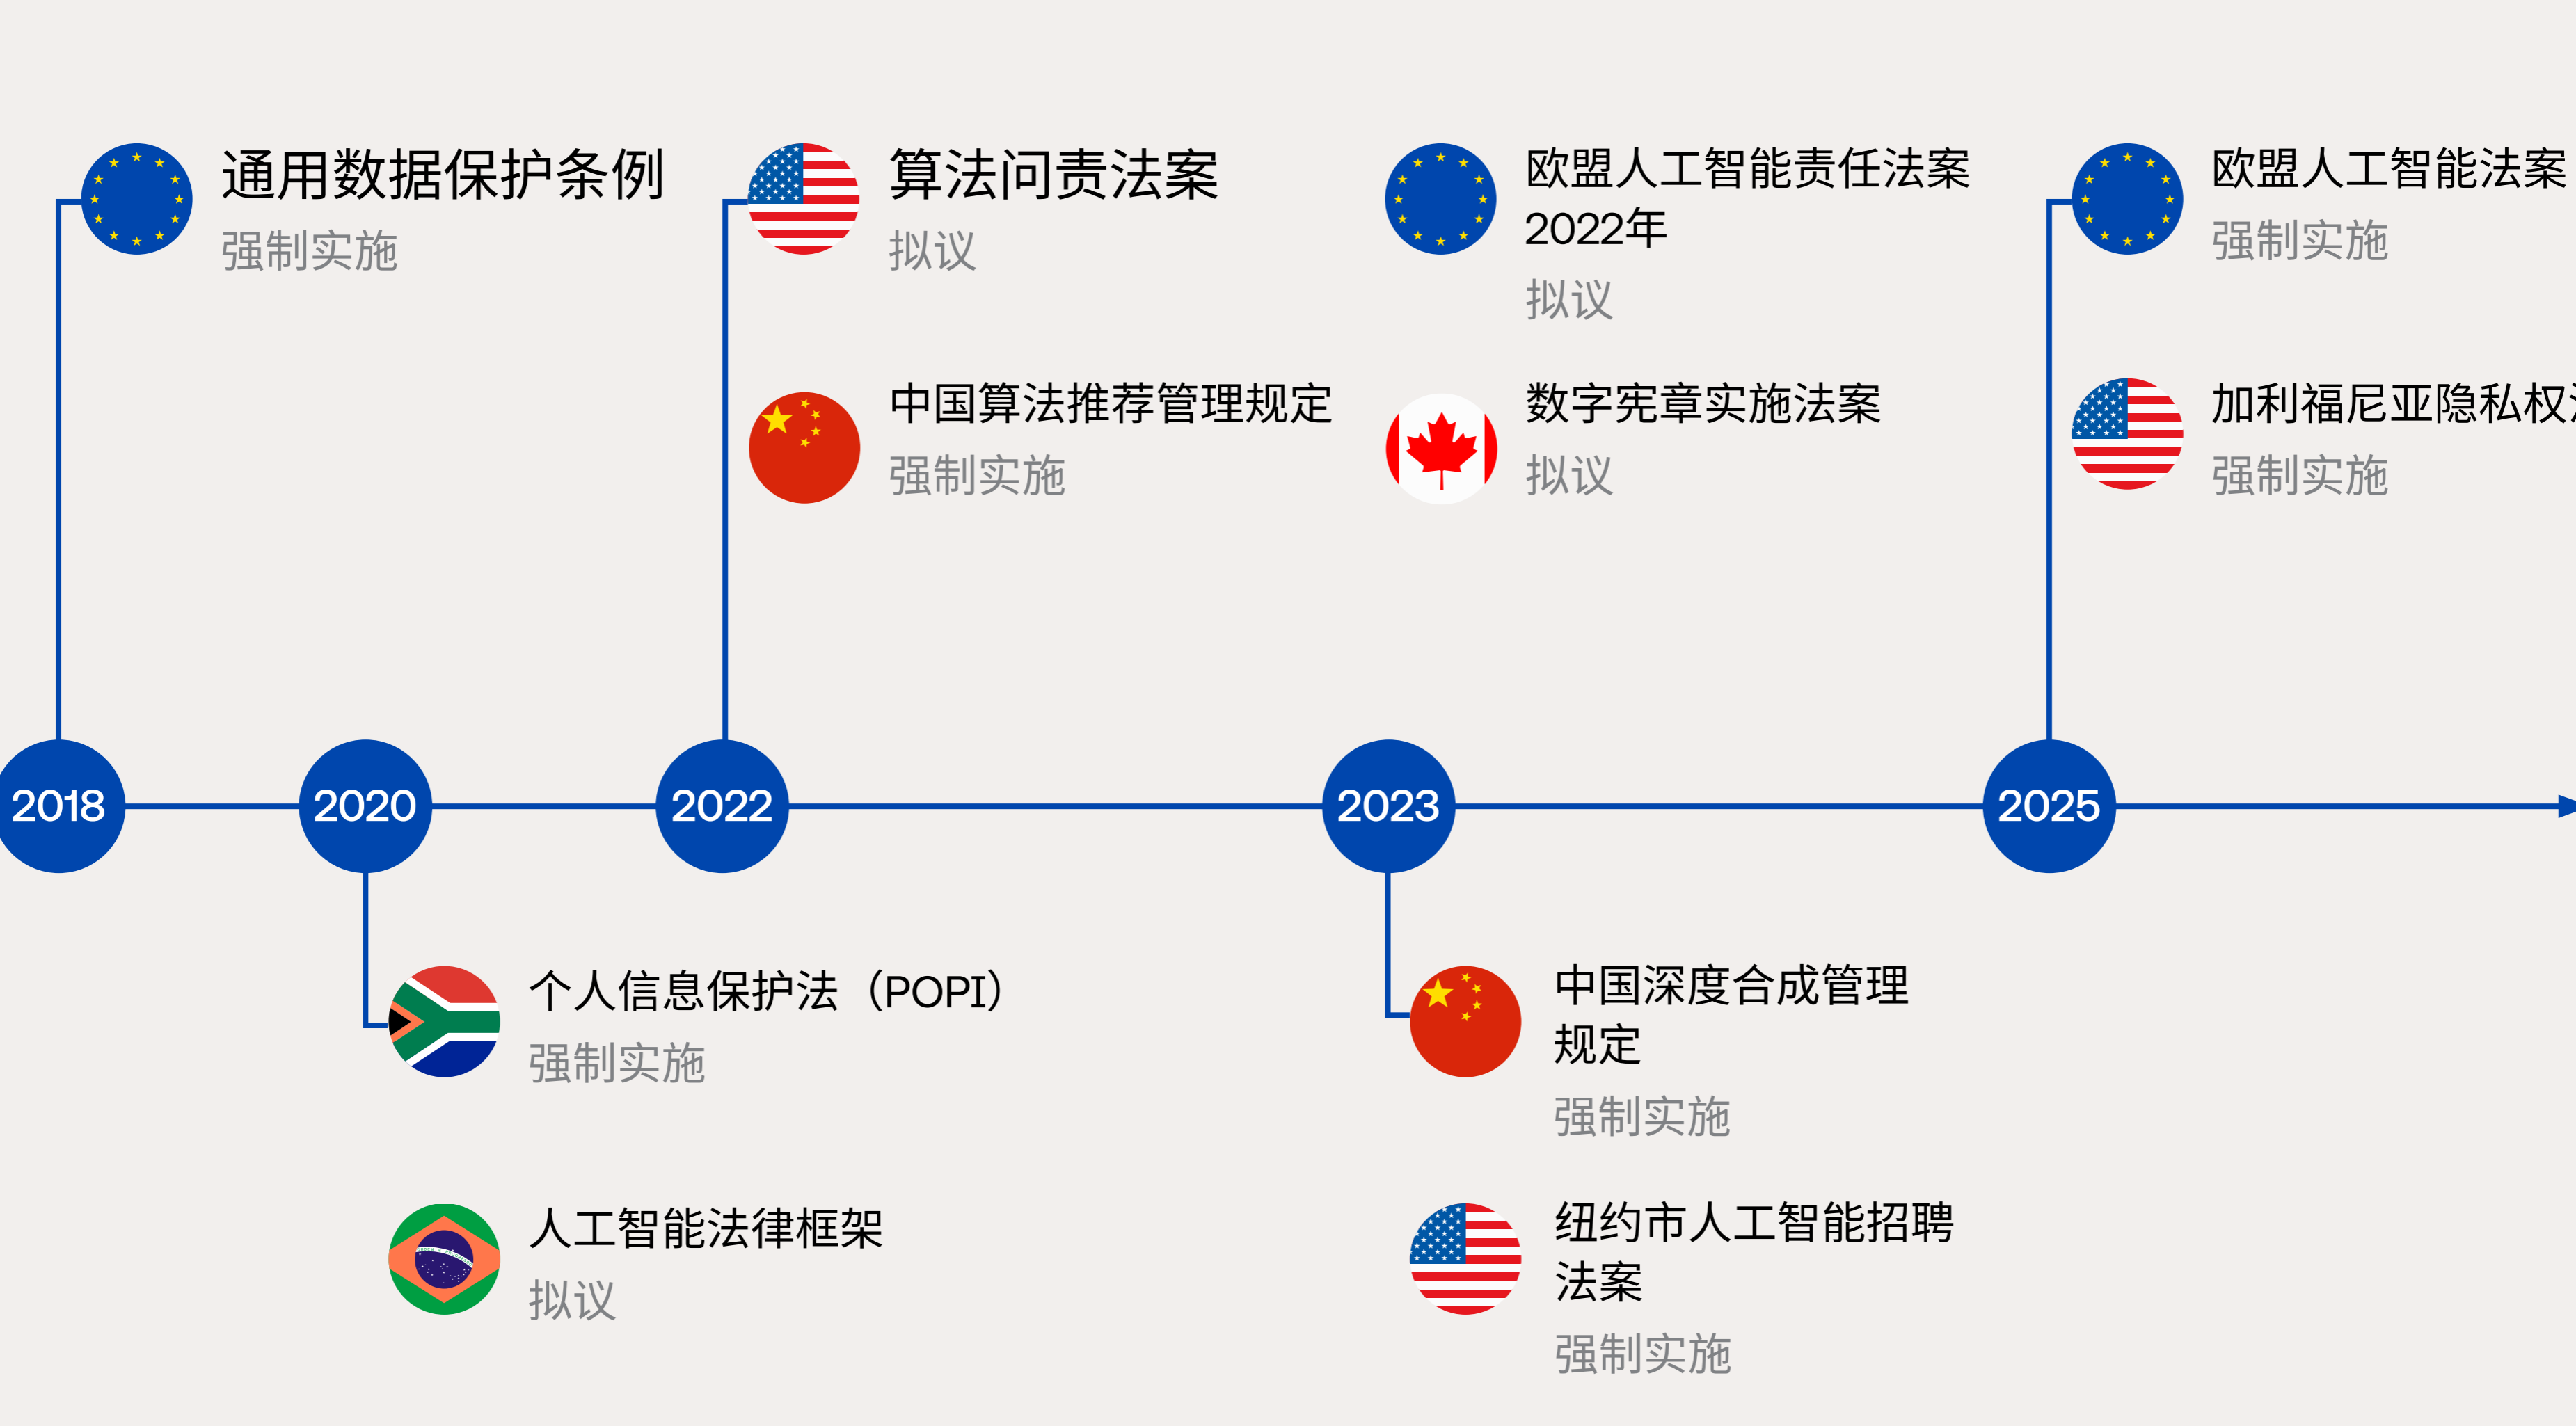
通用数据保护条例
强制实施

算法问责法案
拟议

中国算法推荐管理规定
强制实施

欧盟人工智能责任法案 2022年
拟议

数字宪章实施法案
拟议

欧盟人工智能法案
强制实施

加利福尼亚隐私权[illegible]
强制实施

2018

2020

2022

2023

2025

个人信息保护法（POPI）
强制实施

人工智能法律框架
拟议

中国深度合成管理规定
强制实施

纽约市人工智能招聘法案
强制实施